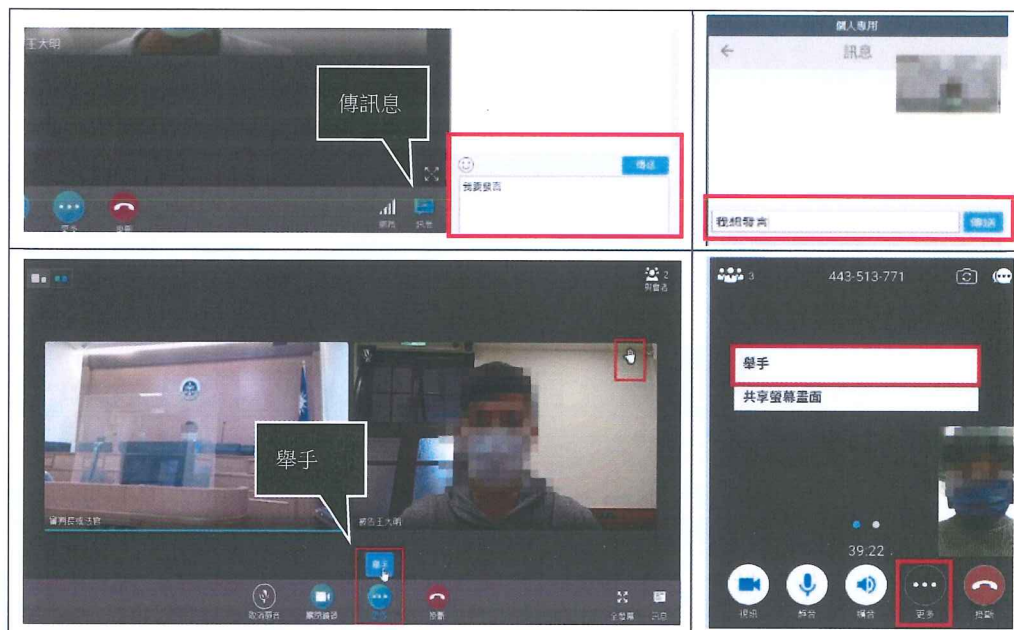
王大明

傳訊息

更多
掛斷
網路
訊息

傳送
我要發言

個人專用
訊息

我想發言
傳送

2
與會者

舉手

臺灣高等法院
被告王大明

舉手

取消靜音
關閉鏡頭
更多
掛斷
全螢幕
訊息

3
443-513-771

舉手
共享螢幕畫面

39:22

視訊
靜音
喇叭
更多
掛斷